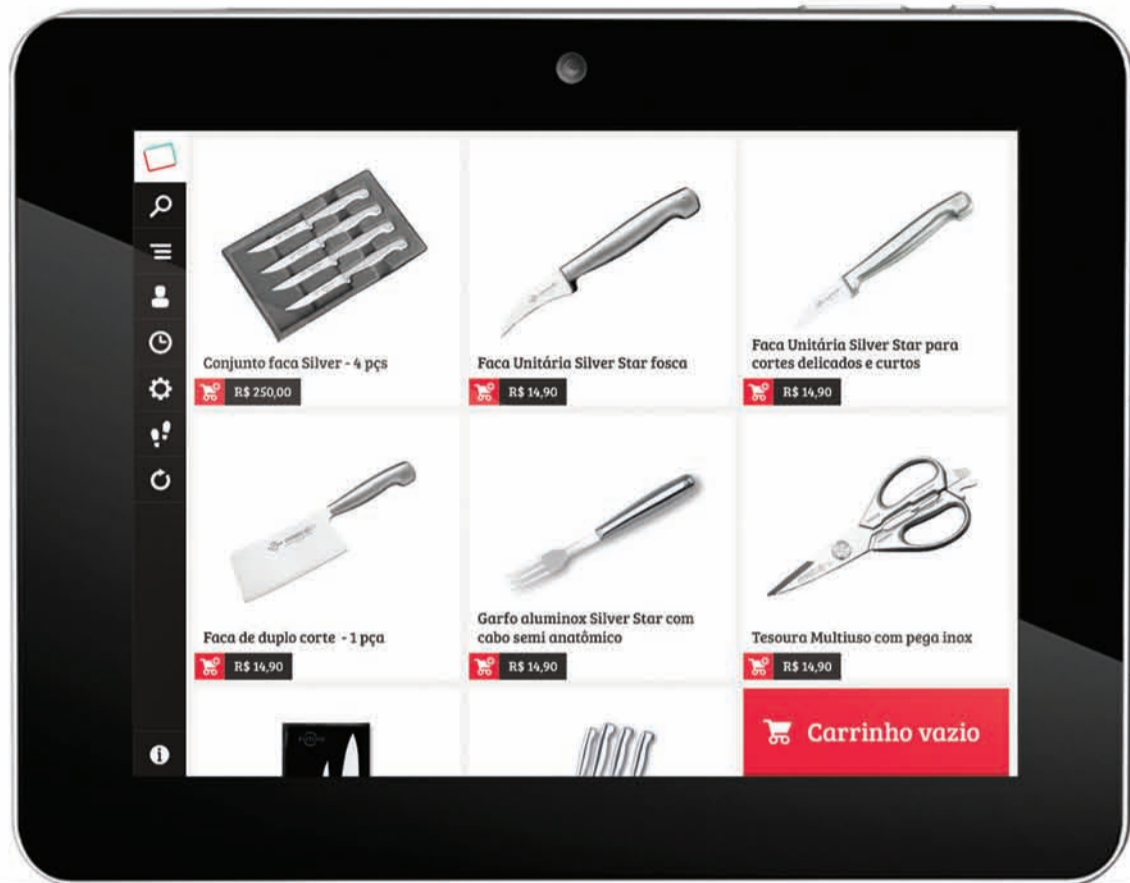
Conjunto faca Silver - 4 pçs
R$ 250,00

Faca Unitária Silver Star fosca
R$ 14,90

Faca Unitária Silver Star para cortes delicados e curtos
R$ 14,90

Faca de duplo corte - 1 pça
R$ 14,90

Garfo aluminox Silver Star com cabo semi anatômico
R$ 14,90

Tesoura Multiuso com pega inox
R$ 14,90

Carrinho vazio